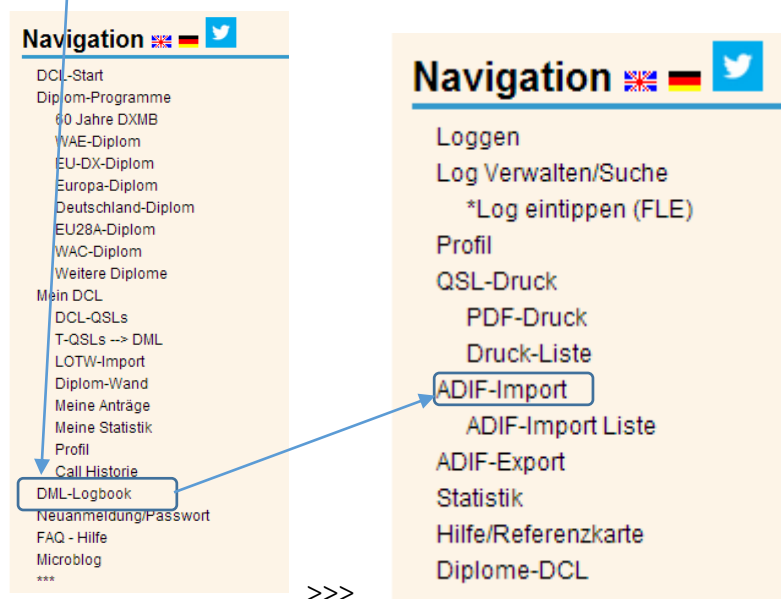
Navigation

DCL-Start
Diplom-Programme
60 Jahre DXMB
WAE-Diplom
EU-DX-Diplom
Europa-Diplom
Deutschland-Diplom
EU28A-Diplom
WAC-Diplom
Weitere Diplome
Mein DCL
DCL-QSLs
T-QSLs --> DML
LOTW-Import
Diplom-Wand
Meine Anträge
Meine Statistik
Profil
Call Historie
DML-Logbook
Neuanmeldung/Passwort
FAQ - Hilfe
Microblog
***

>>>

Navigation

Loggen
Log Verwalten/Suche
*Log eintippen (FLE)
Profil
QSL-Druck
PDF-Druck
Druck-Liste
ADIF-Import
ADIF-Import Liste
ADIF-Export
Statistik
Hilfe/Referenzkarte
Diplome-DCL